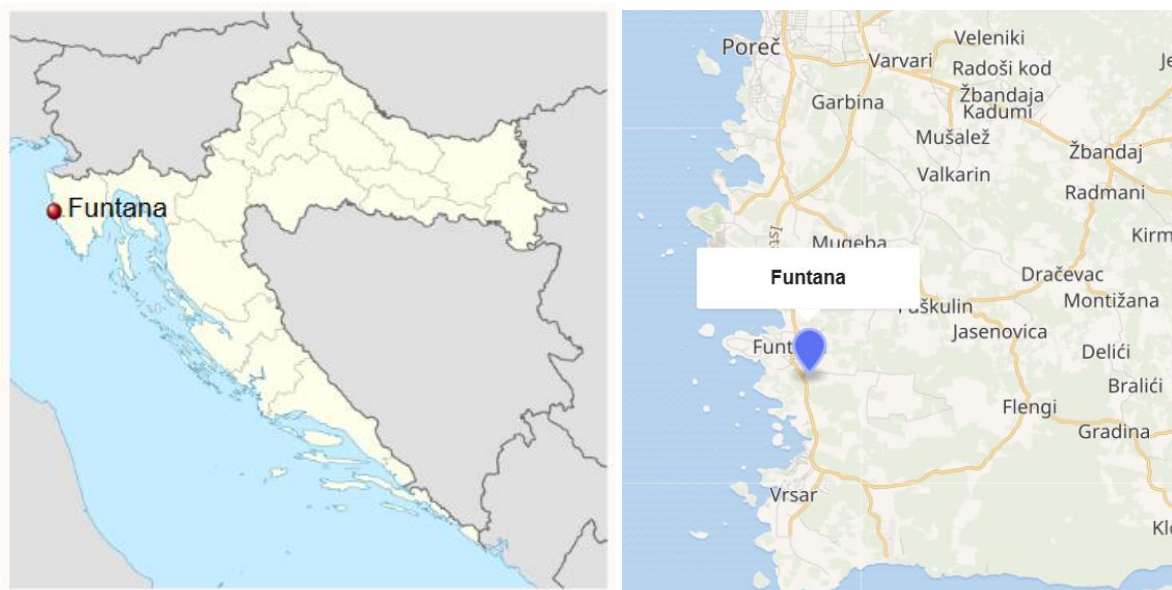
Funtana

Poreč
Varvari
Veleniki
Radoši kod Žbandaja
Kadumi
Je
Garbina
Mušalež
Žbandaj
Valkarin
Radmani
Mugeba
Kirm
Funtana
Dračevac
Paškulin
Montižana
Jasenovica
Funt
Delići
Bralići
Flengi
Gradina
Vrsar
Kl